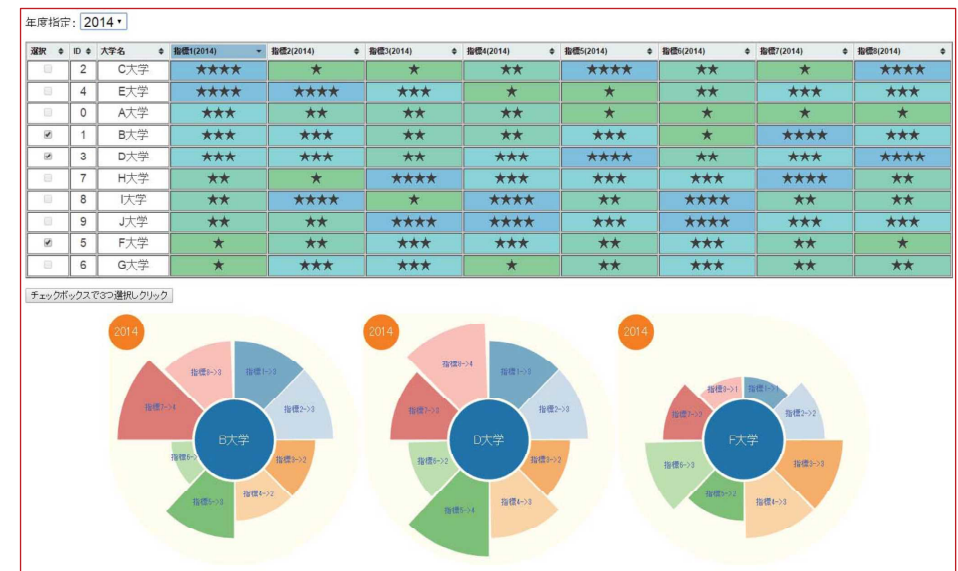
年度指定: 2014

| 選択 | ID | 大学名 | 指標1(2014) | 指標2(2014) | 指標3(2014) | 指標4(2014) | 指標5(2014) | 指標6(2014) | 指標7(2014) | 指標8(2014) |
|---|---|---|---|---|---|---|---|---|---|---|
| | 2 | C大学 | ★★★★ | ★ | ★ | ★★ | ★★★★ | ★★ | ★ | ★★★★ |
| | 4 | E大学 | ★★★★ | ★★★★ | ★★★ | ★ | ★ | ★★ | ★★★ | ★★★ |
| | 0 | A大学 | ★★★ | ★★ | ★★ | ★★ | ★ | ★ | ★ | ★ |
| ✔ | 1 | B大学 | ★★★ | ★★★ | ★★ | ★★ | ★★★ | ★ | ★★★★ | ★★★ |
| ✔ | 3 | D大学 | ★★★ | ★★★ | ★★ | ★★★ | ★★★★ | ★★ | ★★★ | ★★★★ |
| | 7 | H大学 | ★★ | ★ | ★★★★ | ★★★ | ★★★ | ★★★ | ★★★★ | ★★ |
| | 8 | I大学 | ★★ | ★★★★ | ★ | ★★★★ | ★★ | ★★★★ | ★★ | ★★ |
| | 9 | J大学 | ★★ | ★★ | ★★★★ | ★★★★ | ★★★ | ★★★★ | ★★★ | ★★★ |
| ✔ | 5 | F大学 | ★ | ★★ | ★★★ | ★★★ | ★★ | ★★★ | ★★ | ★ |
| | 6 | G大学 | ★ | ★★★ | ★★★ | ★ | ★★ | ★★★ | ★★ | ★★ |

チェックボックスで3つ選択しクリック

2014
指標8->3
指標1->3
指標2->3
指標7->4
B大学
指標6->1
指標3->2
指標4->2
指標5->3

2014
指標8->4
指標1->3
指標2->3
指標7->3
D大学
指標6->2
指標3->2
指標4->3
指標5->4

2014
指標8->1
指標1->1
指標2->2
指標7->2
F大学
指標3->3
指標6->3
指標5->2
指標4->3